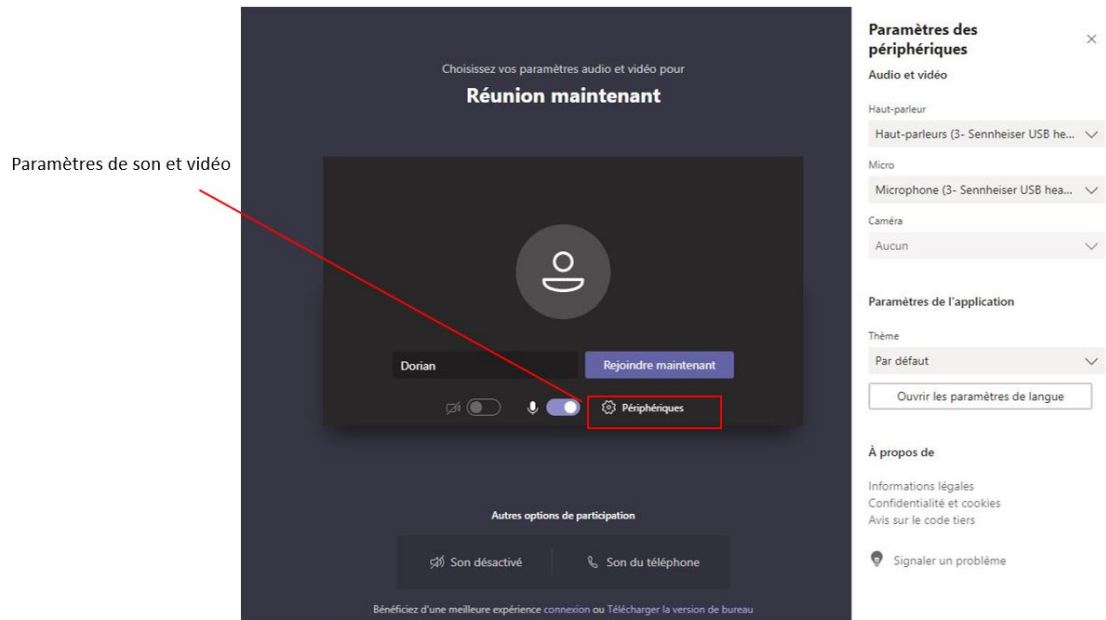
Paramètres de son et vidéo

Choisissez vos paramètres audio et vidéo pour

Réunion maintenant

Dorian

Rejoindre maintenant

Périphériques

Autres options de participation

Son désactivé

Son du téléphone

Bénéficiez d'une meilleure expérience connexion ou Télécharger la version de bureau

Paramètres des périphériques

×

Audio et vidéo

Haut-parleur

Haut-parleurs (3- Sennheiser USB he...

Micro

Microphone (3- Sennheiser USB hea...

Caméra

Aucun

Paramètres de l'application

Thème

Par défaut

Ouvrir les paramètres de langue

À propos de

Informations légales

Confidentialité et cookies

Avis sur le code tiers

Signaler un problème